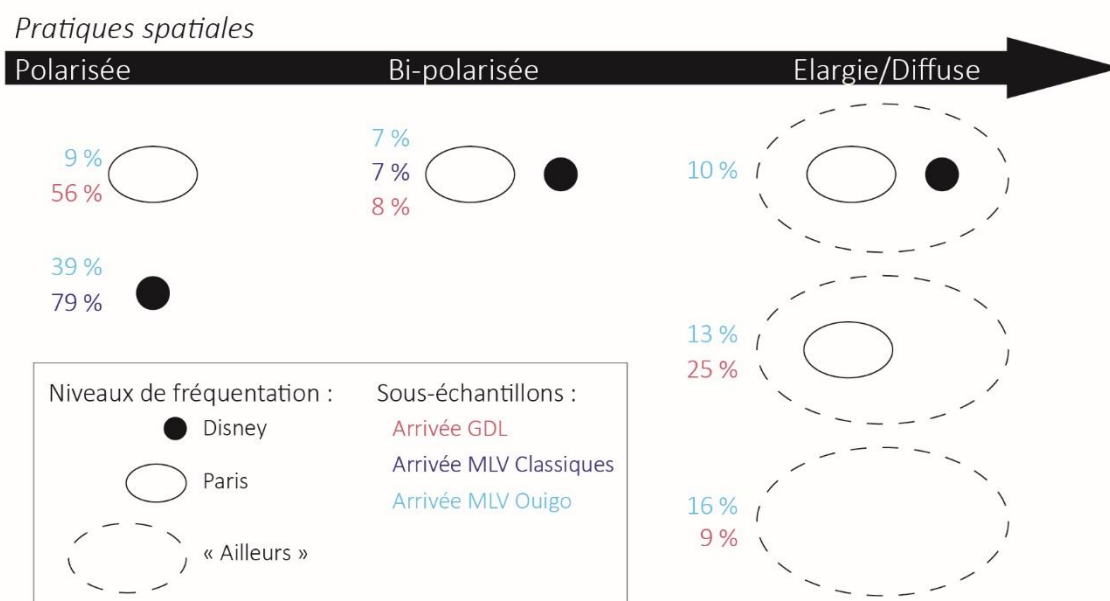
Pratiques spatiales

Polarisée

Bi-polarisée

Elargie/Diffuse

9 %
56 %

7 %
7 %
8 %

10 %

39 %
79 %

13 %
25 %

16 %
9 %

Niveaux de fréquentation :
Disney
Paris
« Ailleurs »

Sous-échantillons :
Arrivée GDL
Arrivée MLV Classiques
Arrivée MLV Ouigo